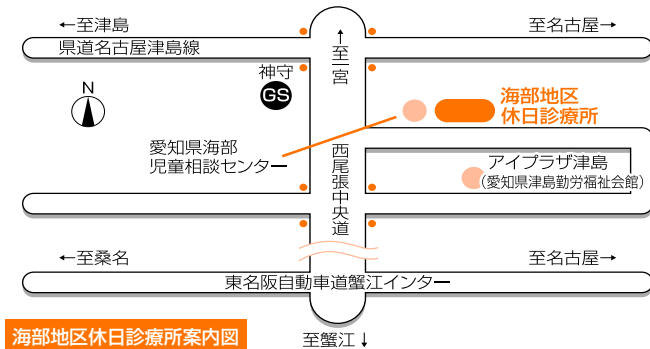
←至津島

至名古屋→

県道名古屋津島線

↑
至
一宮

神守
GS

N

海部地区
休日診療所

愛知県海部
児童相談センター

西尾張中央道

アイプラザ津島
(愛知県津島勤労福祉会館)

←至桑名

至名古屋→

東名阪自動車道蟹江インター

海部地区休日診療所案内図

至蟹江↓